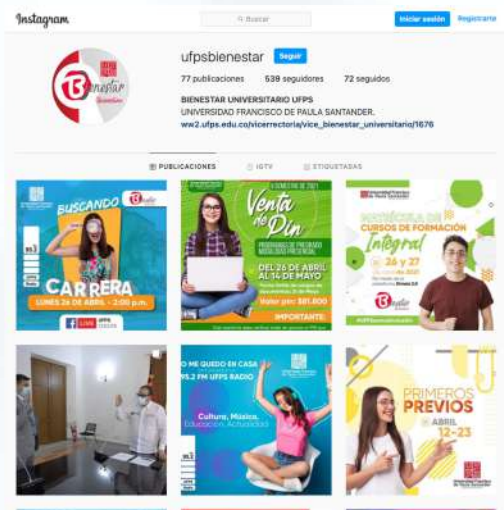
Instagram

Buscar

Iniciar sesión Registrarte

ufpsbienestar Seguir

77 publicaciones 539 seguidores 72 seguidos

BIENESTAR UNIVERSITARIO UFPS
UNIVERSIDAD FRANCISCO DE PAULA SANTANDER.
ww2.ufps.edu.co/vicerrectoria/vice_bienestar_universitario/1676

PUBLICACIONES IGTV ETIQUETADAS

BUSCANDO
CARRERA
LUNES 26 DE ABRIL - 2:00 p.m.
LIVE

Venta de Pin
DEL 26 DE ABRIL AL 14 DE MAYO
Valor pin: $81.800
IMPORTANTE

MATRÍCULA DE CURSOS DE FORMACIÓN Integral
26 y 27

ME QUEDO EN CASA
95.2 FM UFPS RADIO
Cultura, Música, Educación, Actualidad

PRIMEROS PREVIOS
ABRIL 12-23
Universidad Francisco de Paula Santander